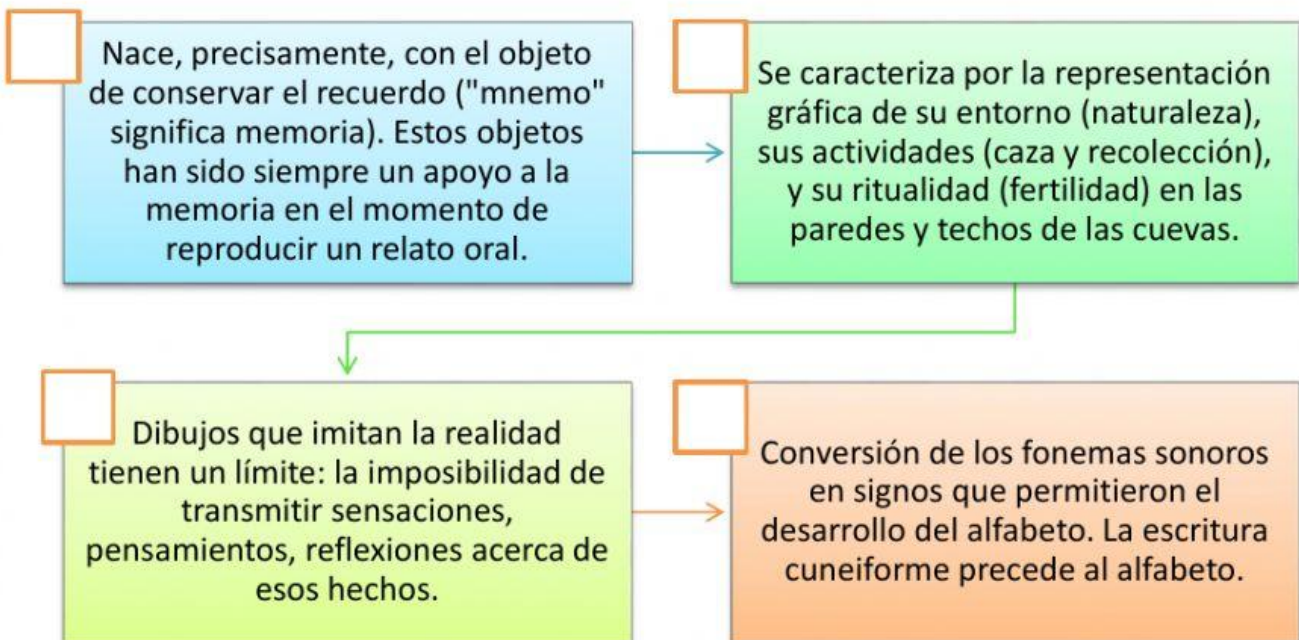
Nace, precisamente, con el objeto de conservar el recuerdo ("mnemo" significa memoria). Estos objetos han sido siempre un apoyo a la memoria en el momento de reproducir un relato oral.

Se caracteriza por la representación gráfica de su entorno (naturaleza), sus actividades (caza y recolección), y su ritualidad (fertilidad) en las paredes y techos de las cuevas.

Dibujos que imitan la realidad tienen un límite: la imposibilidad de transmitir sensaciones, pensamientos, reflexiones acerca de esos hechos.

Conversión de los fonemas sonoros en signos que permitieron el desarrollo del alfabeto. La escritura cuneiforme precede al alfabeto.